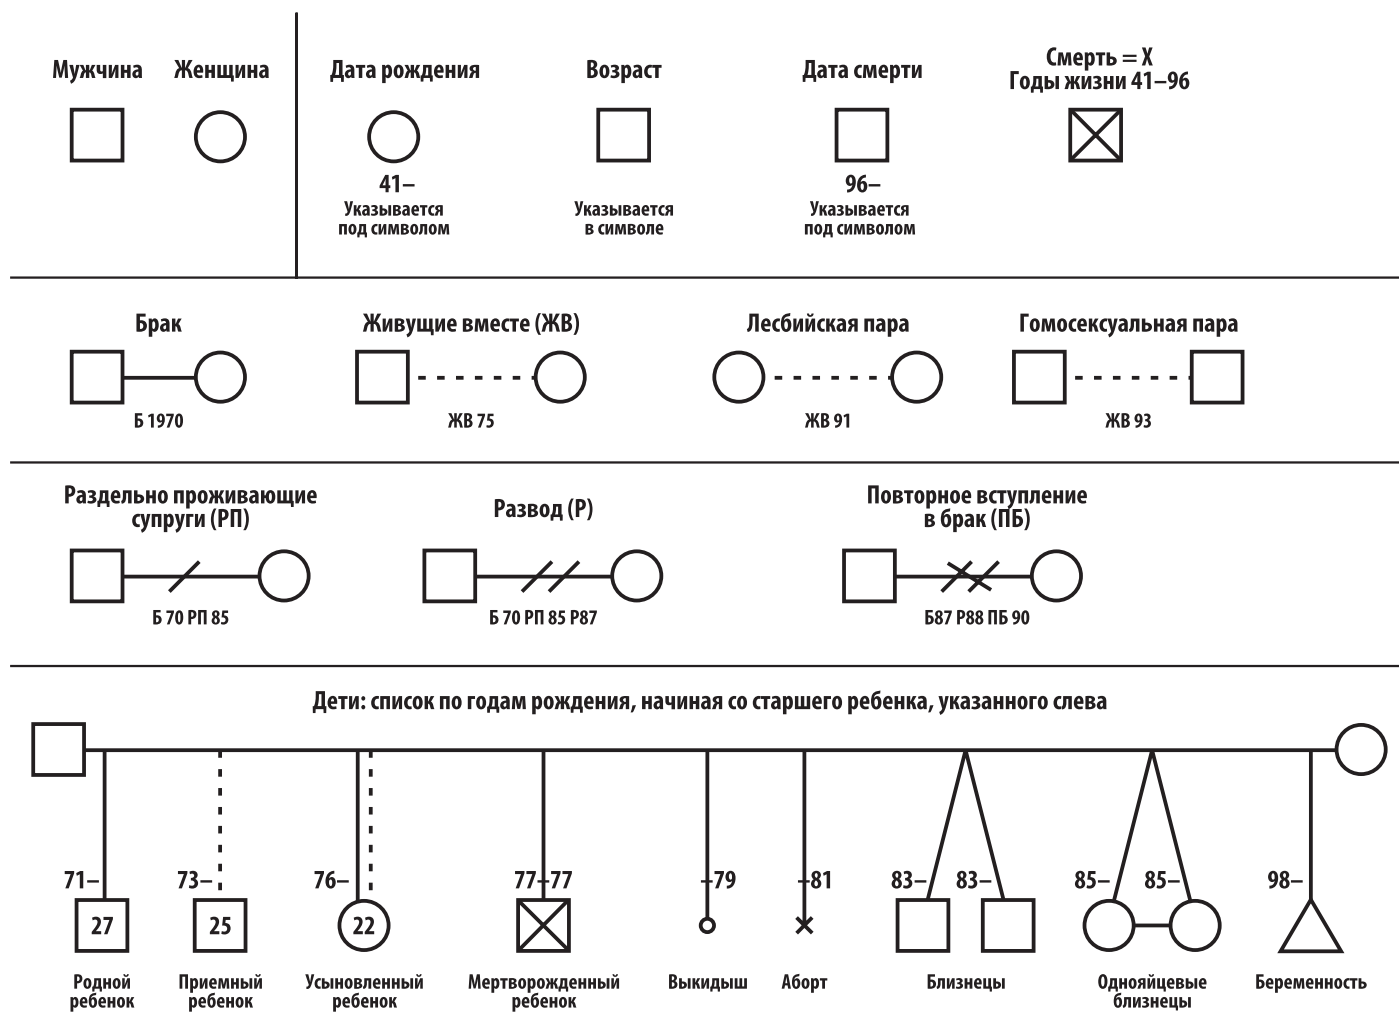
Мужчина Женщина

Дата рождения

41–

Указывается под символом

Возраст

Указывается в символе

Дата смерти

96–

Указывается под символом

Смерть = Х
Годы жизни 41–96

Брак

Б 1970

Живущие вместе (ЖВ)

ЖВ 75

Лесбийская пара

ЖВ 91

Гомосексуальная пара

ЖВ 93

Раздельно проживающие супруги (РП)

Б 70 РП 85

Развод (Р)

Б 70 РП 85 Р87

Повторное вступление в брак (ПБ)

Б87 Р88 ПБ 90

Дети: список по годам рождения, начиная со старшего ребенка, указанного слева

71–
27
Родной ребенок

73–
25
Приемный ребенок

76–
22
Усыновленный ребенок

77–77
Мертворожденный ребенок

–79
Выкидыш

–81
Аборт

83– 83–
Близнецы

85– 85–
Однояйцевые близнецы

98–
Беременность